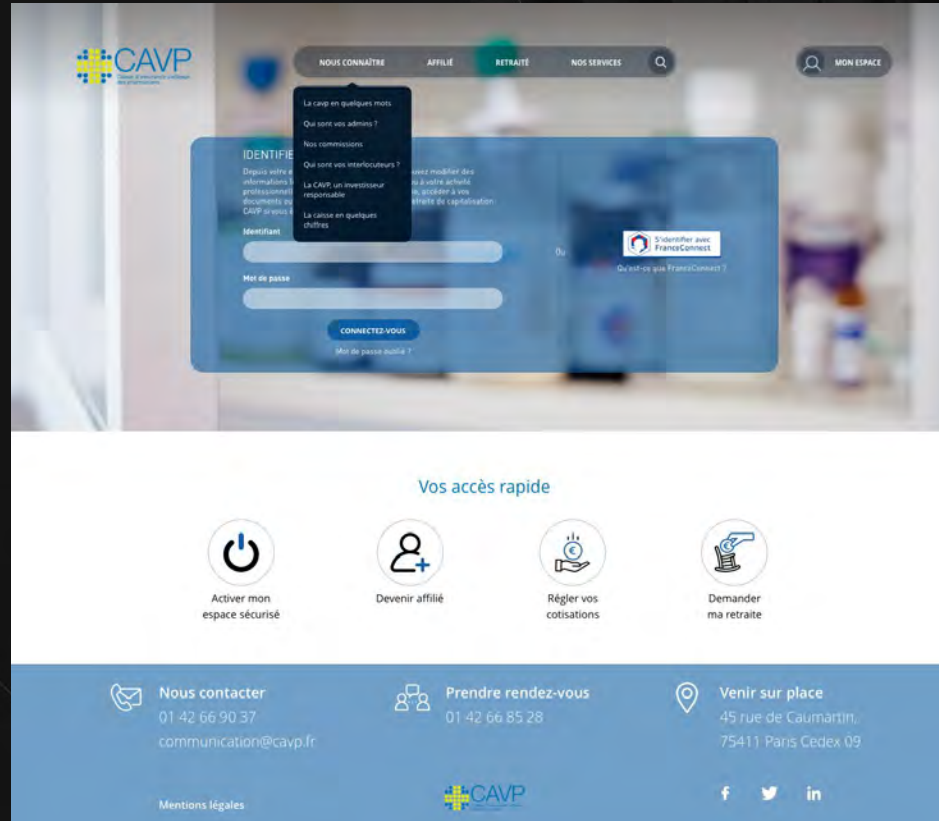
CAVP
Caisse d'assurance vieillesse des pharmaciens

NOUS CONNAÎTRE
AFFILIÉ
RETRAITÉ
NOS SERVICES
MON ESPACE

La cavp en quelques mots
Qui sont vos admins ?
Nos commissions
Qui sont vos interlocuteurs ?
La CAVP, un investisseur responsable
La caisse en quelques chiffres

IDENTIFIE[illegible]
Depuis votre e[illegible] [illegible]vez modifier des informations l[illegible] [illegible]u à votre activité professionnell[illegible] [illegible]e, accéder à vos documents ou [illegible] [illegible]traite de capitalisation CAVP sirenus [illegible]

Identifiant
Ou
S'identifier avec FranceConnect
Qu'est-ce que FranceConnect ?
Mot de passe
CONNECTEZ-VOUS
Mot de passe oublié ?

Vos accès rapide

Activer mon espace sécurisé
Devenir affilié
Régler vos cotisations
Demander ma retraite

Nous contacter
01 42 66 90 37
communication@cavp.fr

Prendre rendez-vous
01 42 66 85 28

Venir sur place
45 rue de Caumartin,
75411 Paris Cedex 09

Mentions légales
CAVP
f
in